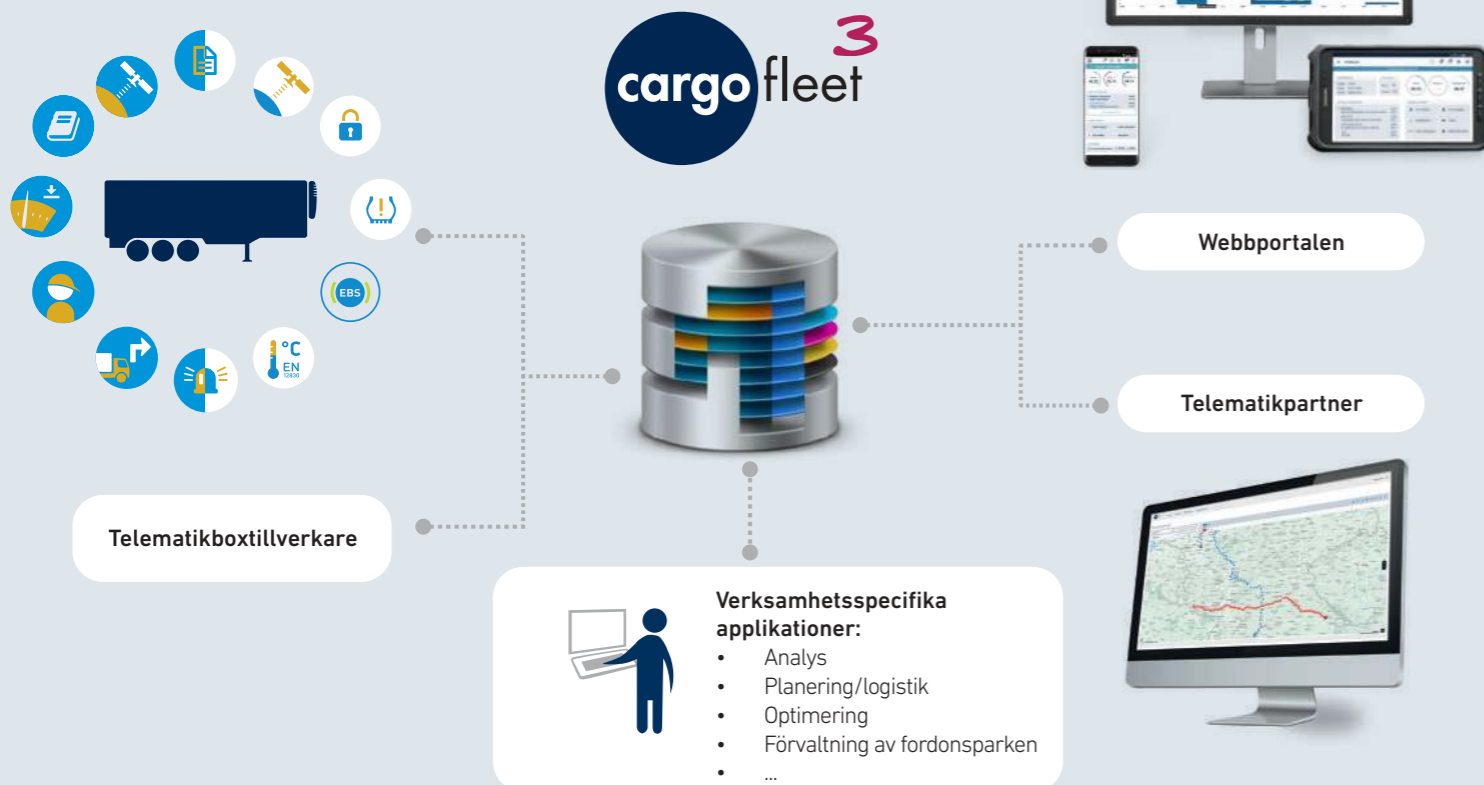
cargofleet 3

°C EN 12830

EBS

Webbportalen

Telematikpartner

Telematikboxtillverkare

Verksamhetsspecifika applikationer:
• Analys
• Planering/logistik
• Optimering
• Förvaltning av fordonsparken
• ...